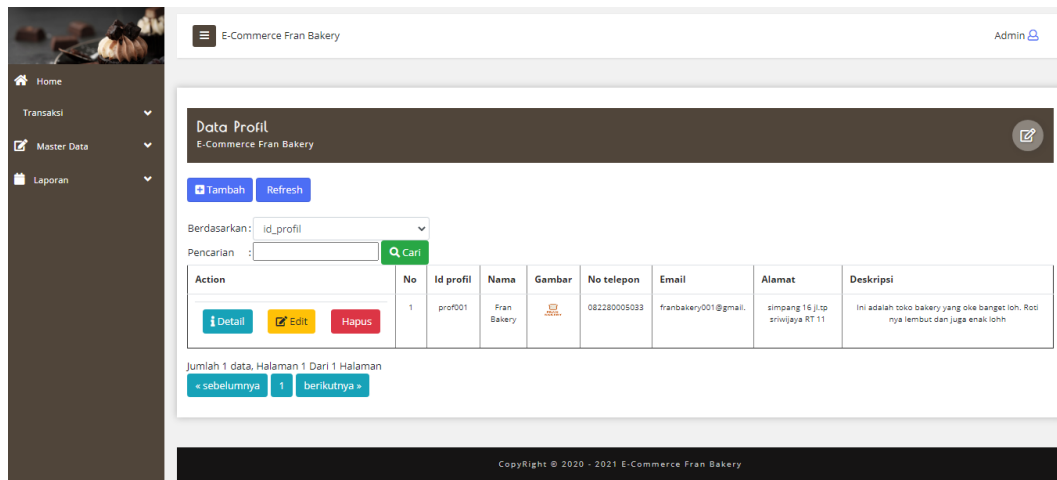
Home

Transaksi

Master Data

Laporan

E-Commerce Fran Bakery

Admin

Data Profil

E-Commerce Fran Bakery

Tambah Refresh

Berdasarkan : id_profil

Pencarian : Cari

| Action | No | Id profil | Nama | Gambar | No telepon | Email | Alamat | Deskripsi |
|---|---|---|---|---|---|---|---|---|
| Detail Edit Hapus | 1 | prof001 | Fran Bakery | | 082280005033 | franbakery001@gmail. | simpang 16 jl.tp sriwijaya RT 11 | Ini adalah toko bakery yang oke banget loh. Roti nya lembut dan juga enak lohh |

Jumlah 1 data, Halaman 1 Dari 1 Halaman

« sebelumnya 1 berikutnya »

CopyRight © 2020 - 2021 E-Commerce Fran Bakery